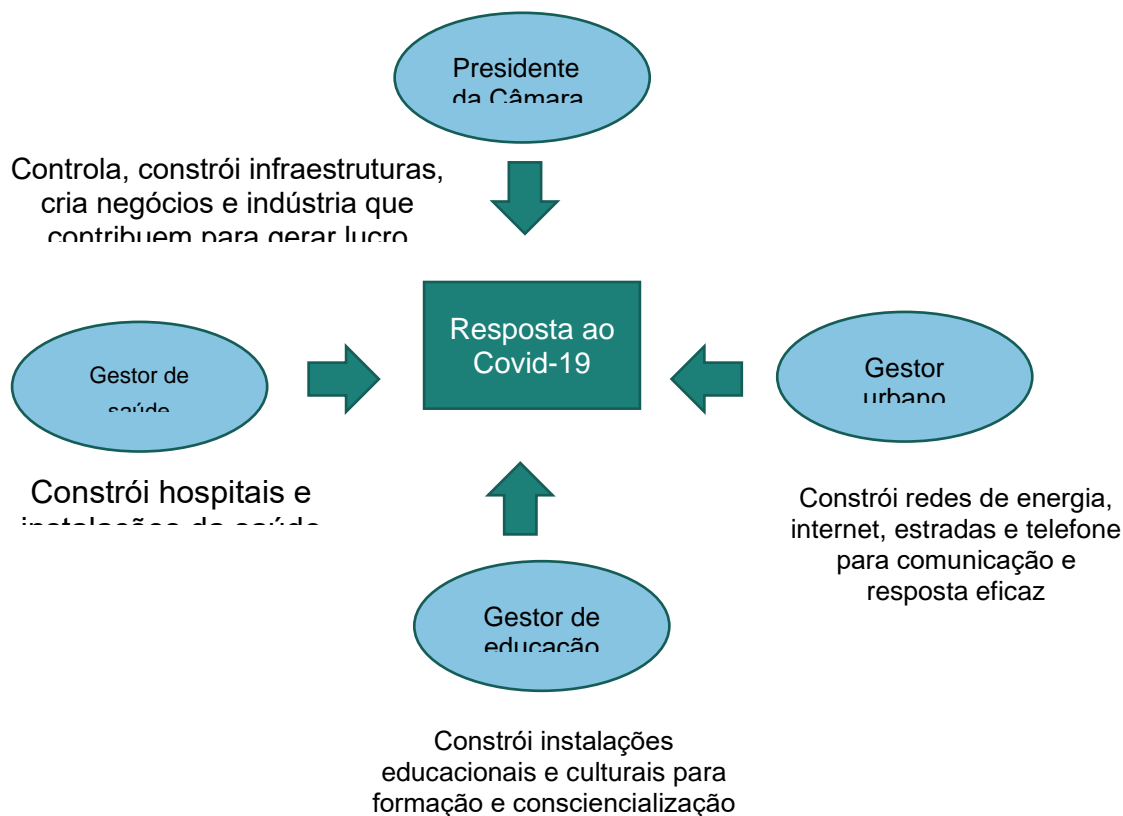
Presidente
da Câmara

Controla, constrói infraestruturas, cria negócios e indústria que contribuem para gerar lucro

Gestor de saúde

Resposta ao Covid-19

Gestor urbano

Constrói hospitais e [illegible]

Constrói redes de energia, internet, estradas e telefone para comunicação e resposta eficaz

Gestor de educação

Constrói instalações educacionais e culturais para formação e consciencialização